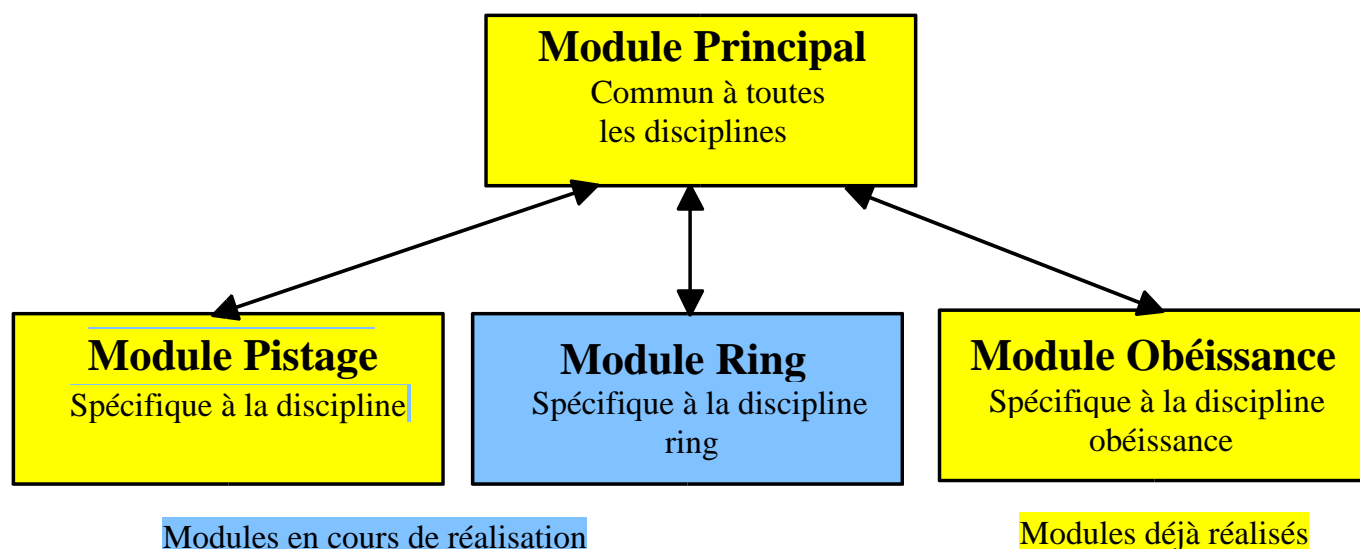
Module Principal
Commun à toutes les disciplines

Module Pistage
Spécifique à la discipline

Module Ring
Spécifique à la discipline ring

Module Obéissance
Spécifique à la discipline obéissance

Modules en cours de réalisation

Modules déjà réalisés